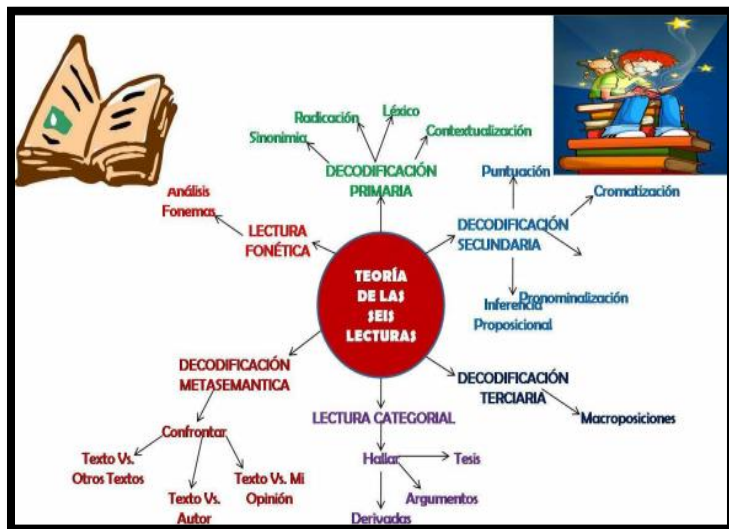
TEORÍA DE LAS SEIS LECTURAS

DECODIFICACIÓN PRIMARIA
Radicación
Léxico
Sinonimia
Contextualización

DECODIFICACIÓN SECUNDARIA
Puntuación
Cromatización
Pronominalización
Inferencia Proposicional

DECODIFICACIÓN TERCIARIA
Macroposiciones

LECTURA CATEGORIAL
Hallar
Tesis
Argumentos
Derivadas

DECODIFICACIÓN METASEMANTICA
Confrontar
Texto Vs. Otros Textos
Texto Vs. Autor
Texto Vs. Mi Opinión

LECTURA FONÉTICA
Análisis
Fonemas